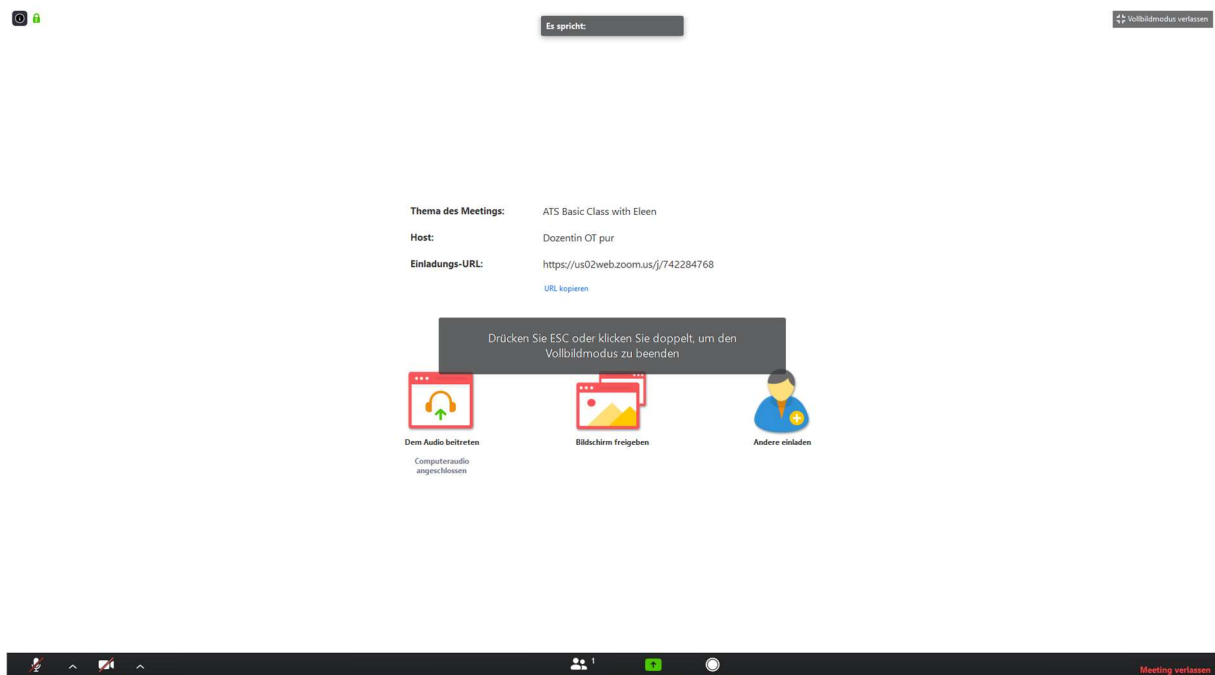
Es spricht:

Vollbildmodus verlassen

Thema des Meetings: ATS Basic Class with Eleen

Host: Dozentin OT pur

Einladungs-URL: https://us02web.zoom.us/j/742284768

URL kopieren

Drücken Sie ESC oder klicken Sie doppelt, um den Vollbildmodus zu beenden

Dem Audio beitreten

Computeraudio angeschlossen

Bildschirm freigeben

Andere einladen

1

Meeting verlassen